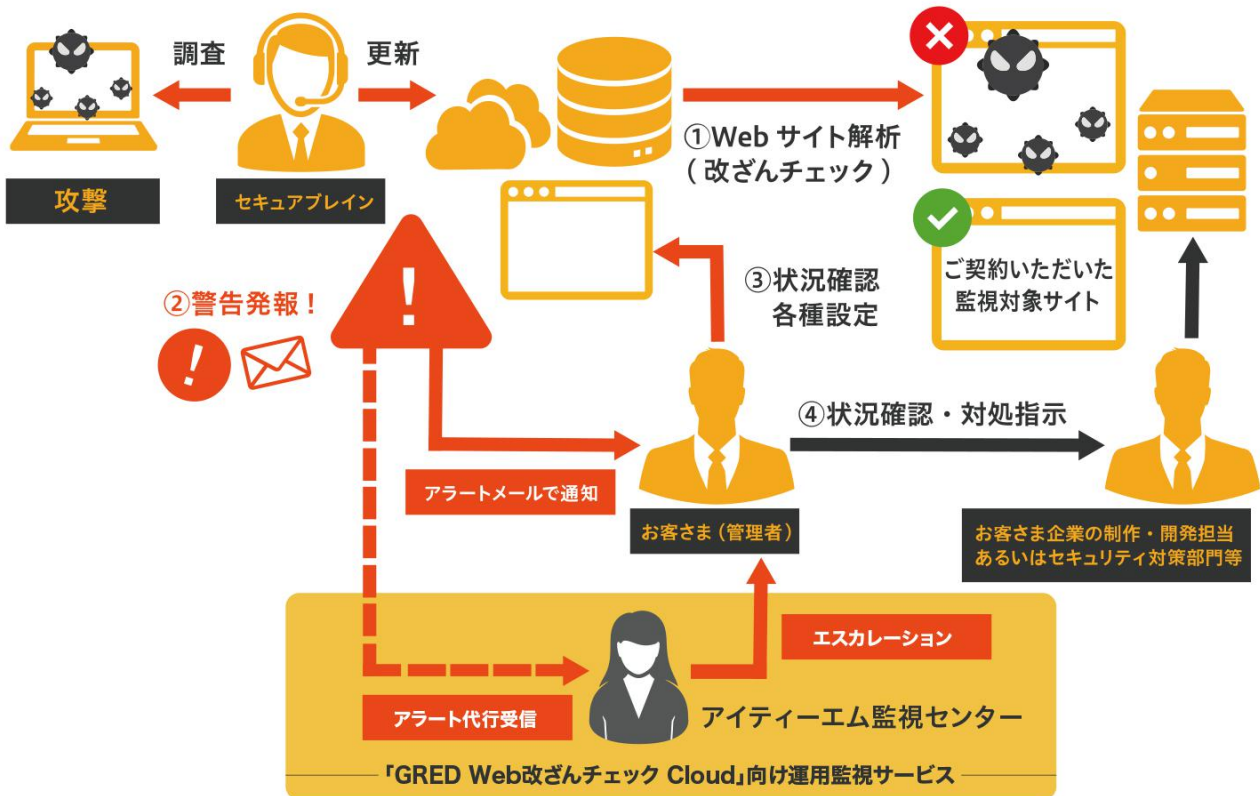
調査

更新

攻撃

セキュアブレイン

①Web サイト解析
（改ざんチェック）

ご契約いただいた
監視対象サイト

②警告発報！

③状況確認
各種設定

④状況確認・対処指示

アラートメールで通知

お客さま（管理者）

お客さま企業の制作・開発担当
あるいはセキュリティ対策部門等

エスカレーション

アラート代行受信

アイティーエム監視センター

「GRED Web改ざんチェック Cloud」向け運用監視サービス